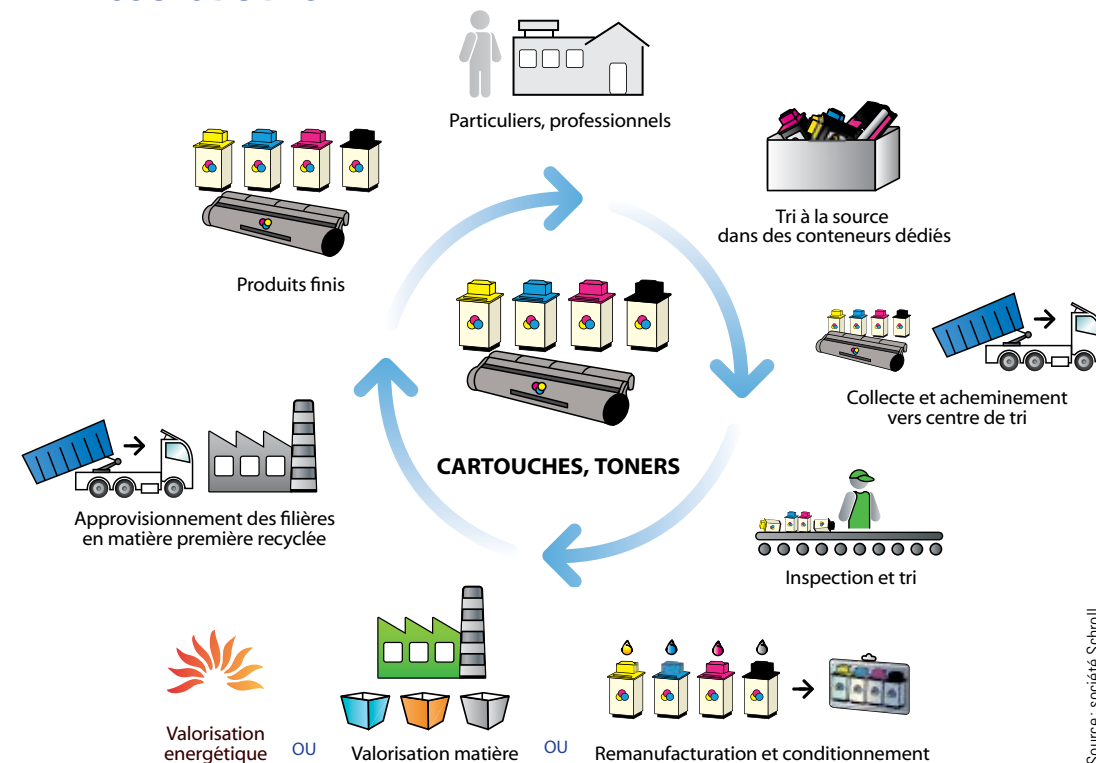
Particuliers, professionnels

Tri à la source dans des conteneurs dédiés

Collecte et acheminement vers centre de tri

Inspection et tri

Remanufacturation et conditionnement

OU

Valorisation matière

OU

Valorisation energétique

Approvisionnement des filières en matière première recyclée

Produits finis

CARTOUCHES, TONERS

Source : société Schroll